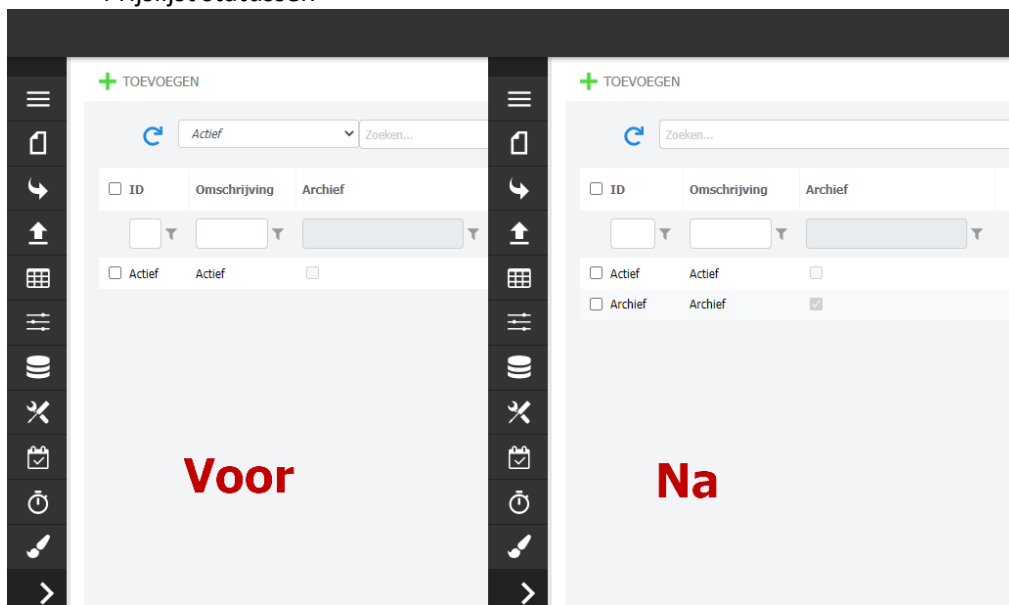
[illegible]

TOEVOEGEN

Actief

Zoeken...

| ID | Omschrijving | Archief |
|---|---|---|
| Actief | Actief | |

Voor

TOEVOEGEN

Zoeken...

| ID | Omschrijving | Archief |
|---|---|---|
| Actief | Actief | |
| Archief | Archief | |

Na